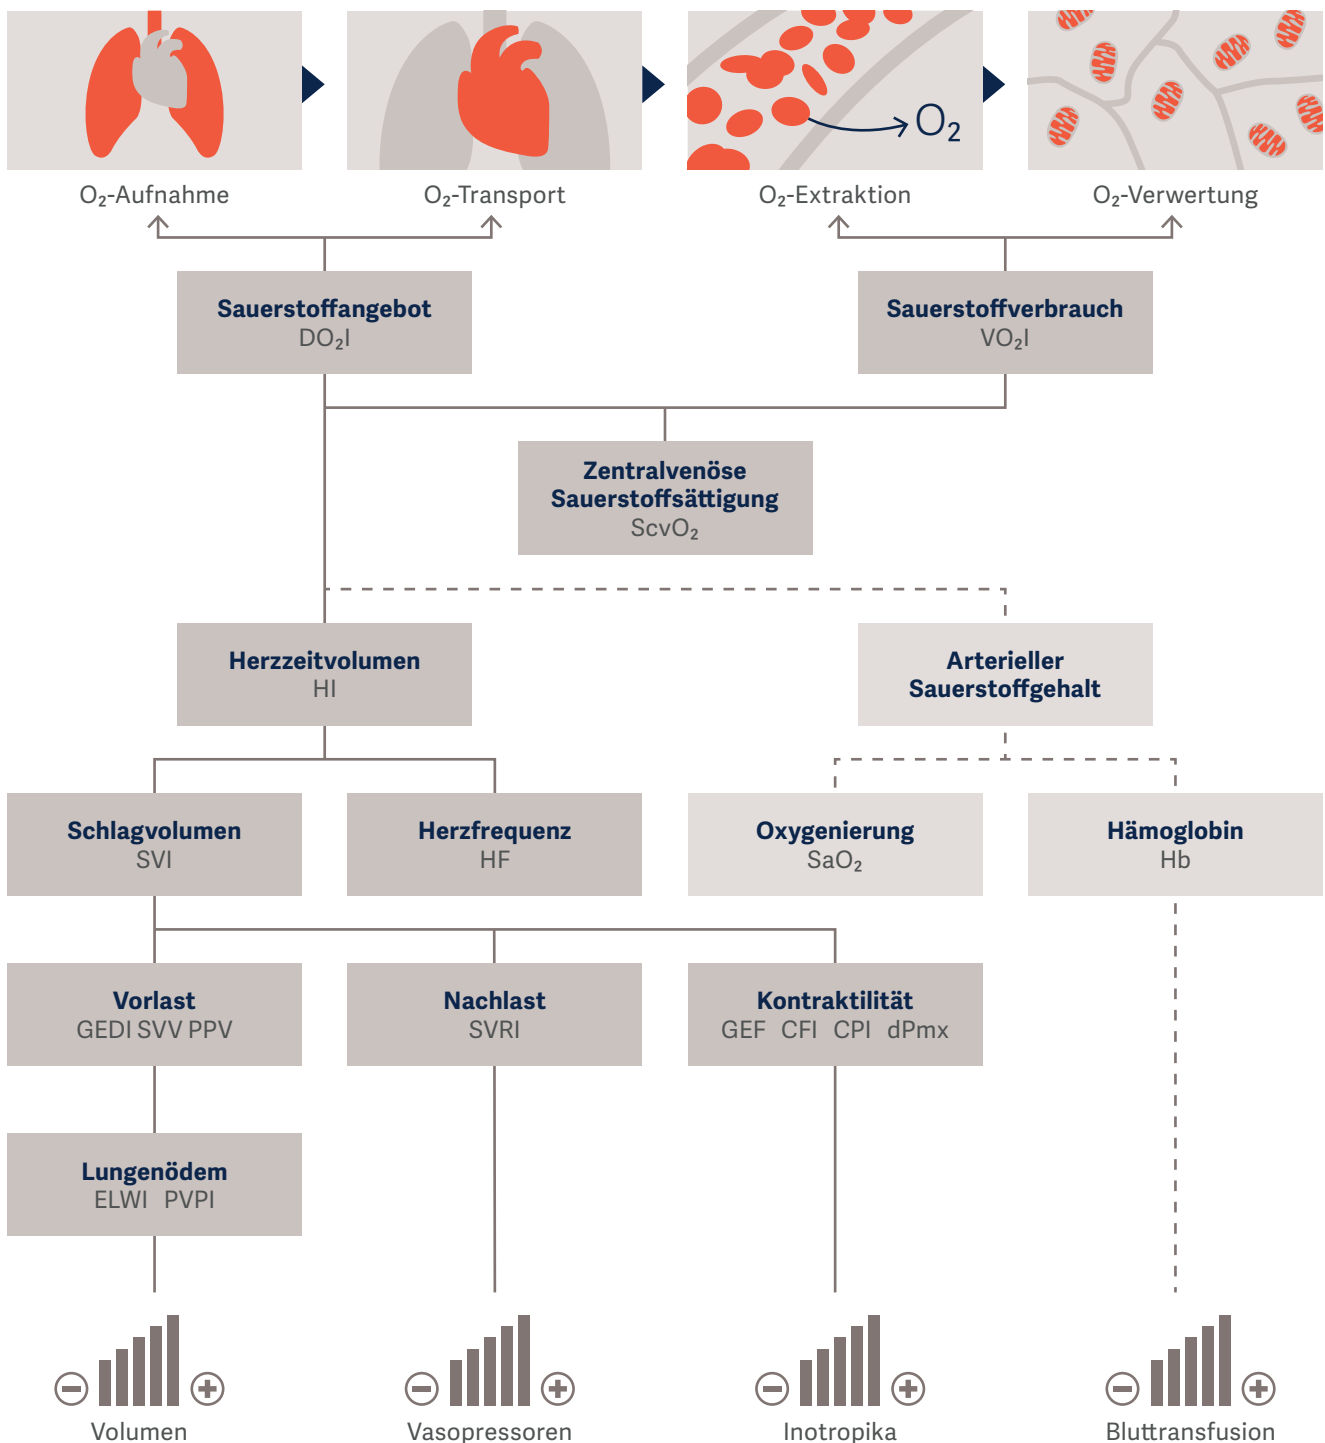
$O_2$

$O_2$-Aufnahme

$O_2$-Transport

$O_2$-Extraktion

$O_2$-Verwertung

**Sauerstoffangebot**
$DO_2I$

**Sauerstoffverbrauch**
$VO_2I$

**Zentralvenöse Sauerstoffsättigung**
$ScvO_2$

**Herzzeitvolumen**
HI

**Arterieller Sauerstoffgehalt**

**Schlagvolumen**
SVI

**Herzfrequenz**
HF

**Oxygenierung**
$SaO_2$

**Hämoglobin**
Hb

**Vorlast**
GEDI SVV PPV

**Nachlast**
SVRI

**Kontraktilität**
GEF CFI CPI dPmx

**Lungenödem**
ELWI PVPI

Volumen

Vasopressoren

Inotropika

Bluttransfusion